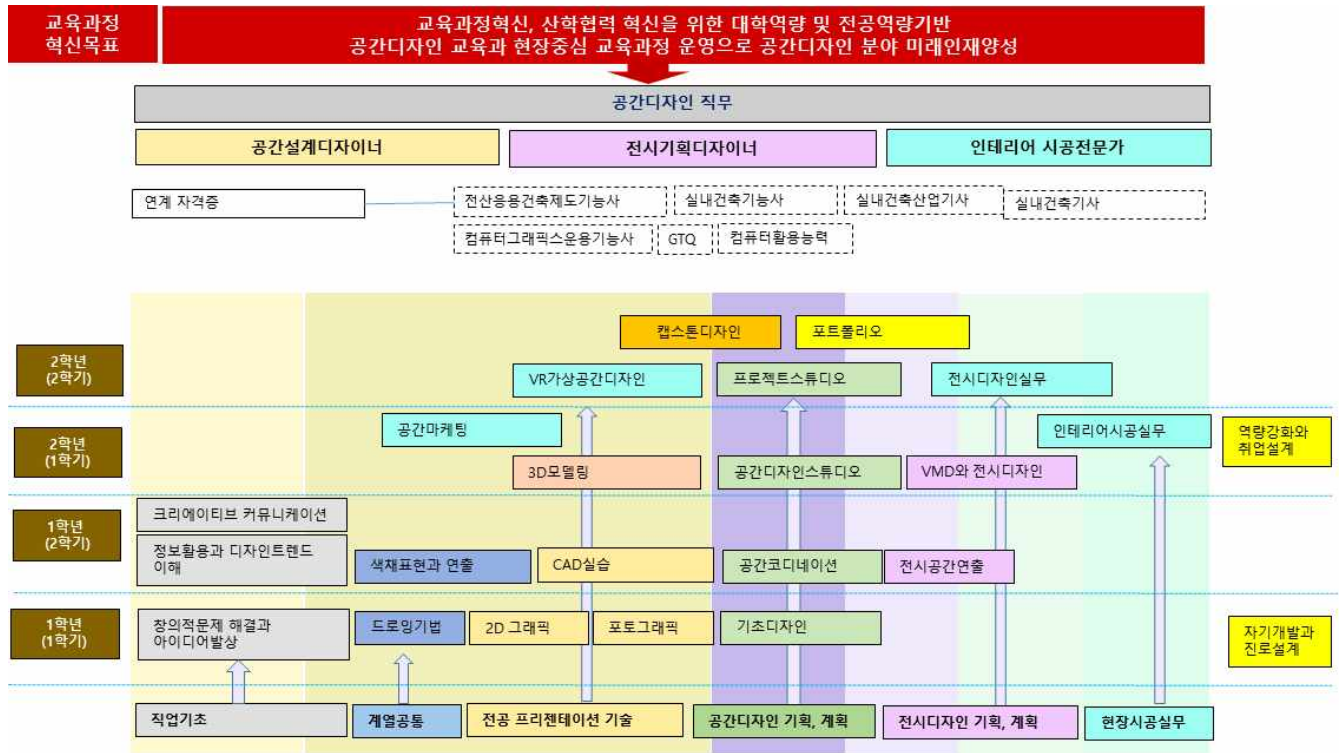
교육과정 혁신목표

교육과정혁신, 산학협력 혁신을 위한 대학역량 및 전공역량기반 공간디자인 교육과 현장중심 교육과정 운영으로 공간디자인 분야 미래인재양성

공간디자인 직무

공간설계디자이너

전시기획디자이너

인테리어 시공전문가

연계 자격증

전산응용건축제도기능사

실내건축기능사

실내건축산업기사

실내건축기사

컴퓨터그래픽스운용기능사

GTQ

컴퓨터활용능력

캡스톤디자인

포트폴리오

2학년 (2학기)

VR가상공간디자인

프로젝트스튜디오

전시디자인실무

2학년 (1학기)

공간마케팅

인테리어시공실무

역량강화와 취업설계

3D모델링

공간디자인스튜디오

VMD와 전시디자인

1학년 (2학기)

크리에이티브 커뮤니케이션

정보활용과 디자인트렌드 이해

색채표현과 연출

CAD실습

공간코디네이션

전시공간연출

1학년 (1학기)

창의적문제 해결과 아이디어발상

드로잉기법

2D 그래픽

포토그래픽

기초디자인

자기개발과 진로설계

직업기초

계열공통

전공 프리젠테이션 기술

공간디자인 기획, 계획

전시디자인 기획, 계획

현장시공실무